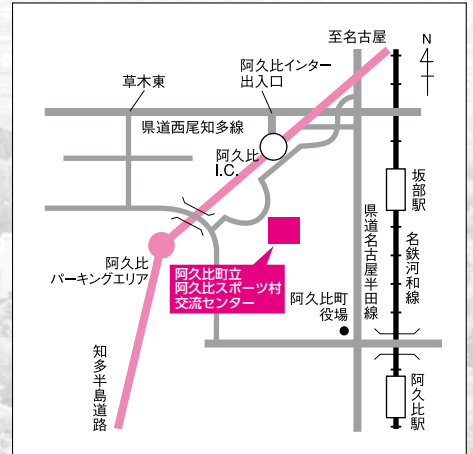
至名古屋

N

阿久比インター
出入口

草木東

県道西尾知多線

阿久比
I.C.

坂部駅

名鉄河和線

県道名古屋半田線

阿久比
パーキングエリア

阿久比町立
阿久比スポーツ村
交流センター

阿久比町
役場

知多半島道路

阿久比駅